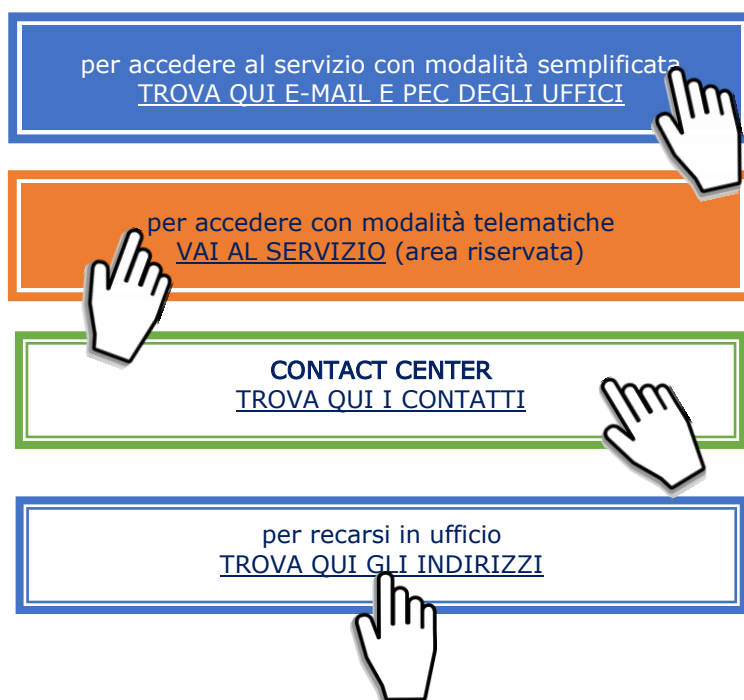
per accedere al servizio con modalità semplificata
TROVA QUI E-MAIL E PEC DEGLI UFFICI

per accedere con modalità telematiche
VAI AL SERVIZIO (area riservata)

CONTACT CENTER
TROVA QUI I CONTATTI

per recarsi in ufficio
TROVA QUI GLI INDIRIZZI